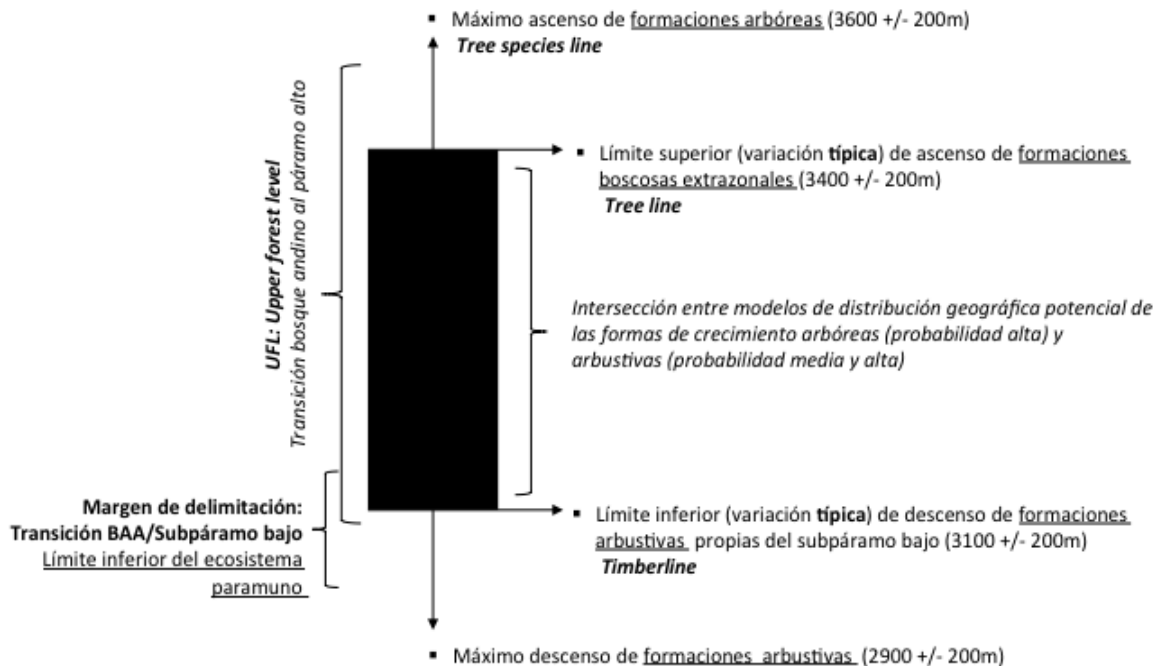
▪ Máximo ascenso de formaciones arbóreas (3600 +/- 200m)
Tree species line

UFL: Upper forest level
Transición bosque andino al páramo alto

▪ Límite superior (variación típica) de ascenso de formaciones boscosas extrazonales (3400 +/- 200m)
Tree line

Intersección entre modelos de distribución geográfica potencial de las formas de crecimiento arbóreas (probabilidad alta) y arbustivas (probabilidad media y alta)

Margen de delimitación:
Transición BAA/Subpáramo bajo
Límite inferior del ecosistema paramuno

▪ Límite inferior (variación típica) de descenso de formaciones arbustivas propias del subpáramo bajo (3100 +/- 200m)
Timberline

▪ Máximo descenso de formaciones arbustivas (2900 +/- 200m)